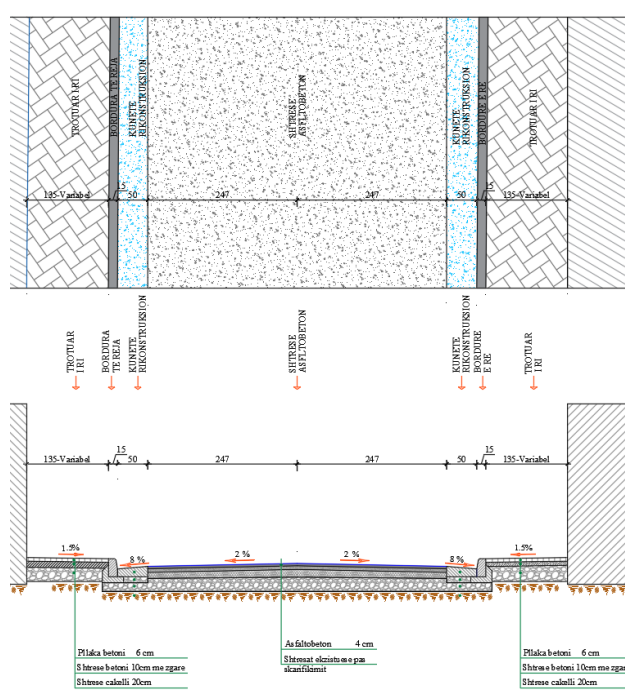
TROTUAR I RI
BORDURA TE REJA
KUNETE RIKONSTRUKSION
SHTRESE ASFLTOBETON
KUNETE RIKONSTRUKSION
BORDURE E RE
TROTUAR I RI

135-Variabel 15 50 247 247 50 15 135-Variabel

TROTUAR I RI
BORDURA TE REJA
KUNETE RIKONSTRUKSION
SHTRESE ASFLTOBETON
KUNETE RIKONSTRUKSION
BORDURE E RE
TROTUAR I RI

15
135-Variabel 50 247 247 50 15 135-Variabel

1.5%
8 %
2 %
2 %
8 %
1.5%

Pllaka betoni 6 cm
Shtrese betoni 10cm me zgare
Shtrese cakelli 20cm

Asfaltobeton 4 cm
Shtresat ekzistuese pas skarifikimit

Pllaka betoni 6 cm
Shtrese betoni 10cm me zgare
Shtrese cakelli 20cm